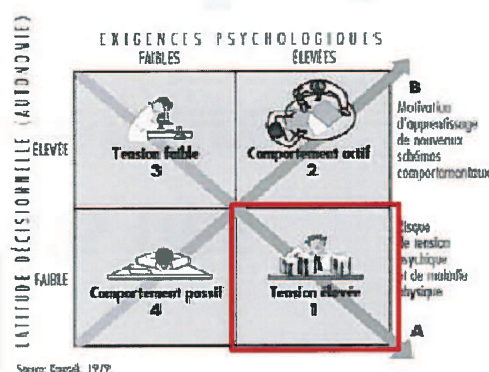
LATITUDE DÉCISIONNELLE (AUTONOMIE)

EXIGENCES PSYCHOLOGIQUES

FAIBLES

ÉLEVÉES

ÉLEVÉE

FAIBLE

Tension faible
3

Comportement actif
2

Comportement passif
4

Tension élevée
1

B

Motivation d'apprentissage de nouveaux schémas comportementaux

Risque de tension psychique et de maladie physique

A

Source: Karasek, 1979.